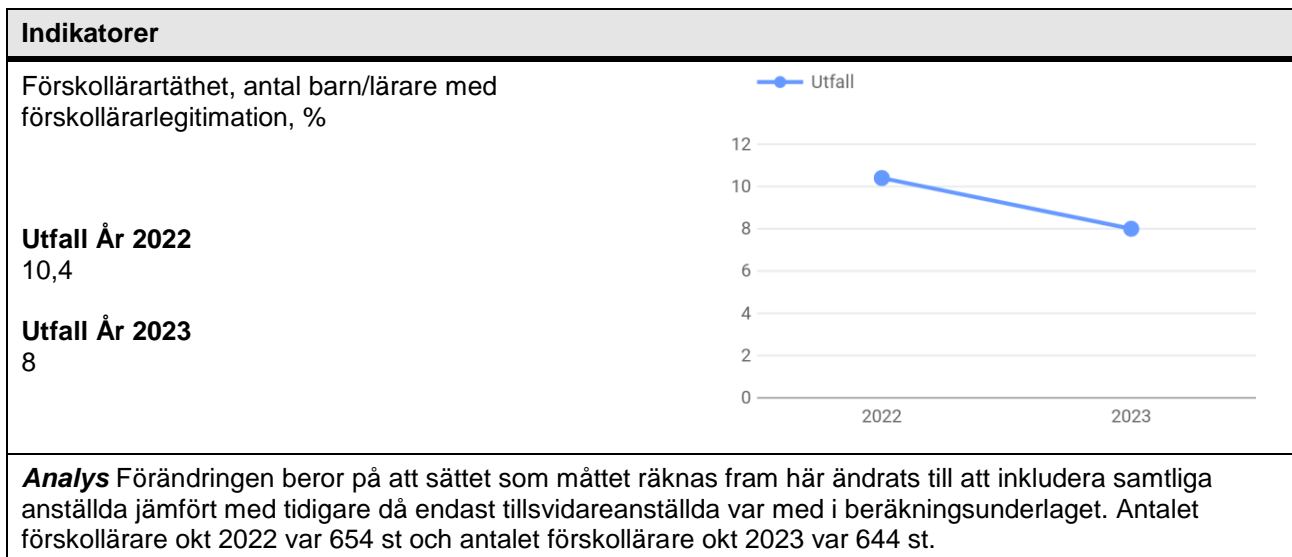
Indikatorer

Förskollärartäthet, antal barn/lärare med förskollärarlegitimation, %

Utfall

12
10
8
6
4
2
0
2022
2023

Utfall År 2022
10,4

Utfall År 2023
8

*Analys* Förändringen beror på att sättet som måttet räknas fram här ändrats till att inkludera samtliga anställda jämfört med tidigare då endast tillsvidareanställda var med i beräkningsunderlaget. Antalet förskollärare okt 2022 var 654 st och antalet förskollärare okt 2023 var 644 st.